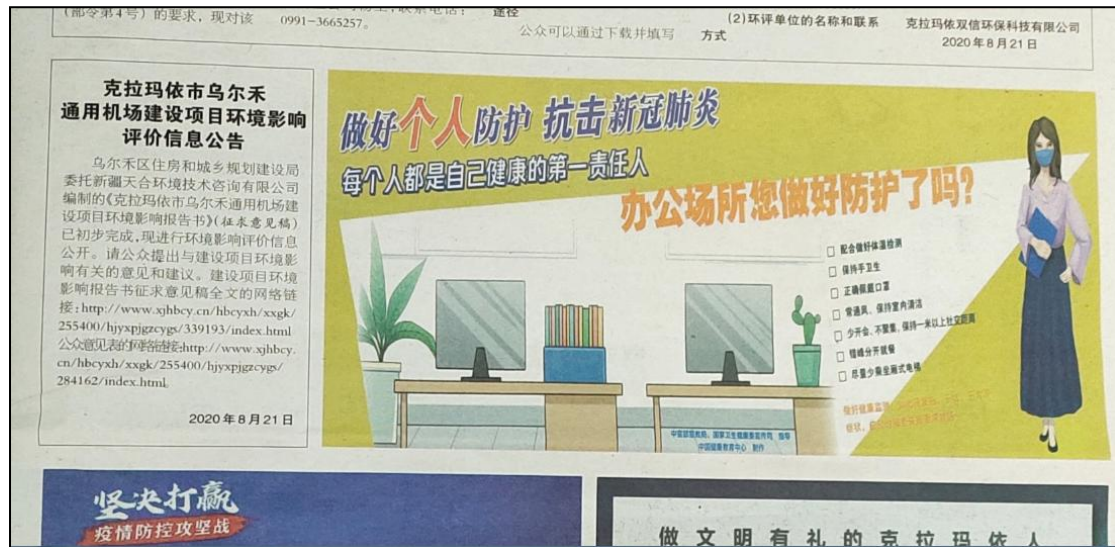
(部令第4号）的要求，现对该 0991-3665257。 途径 公众可以通过下载并填写 方式 (2)环评单位的名称和联系 克拉玛依双信环保科技有限公司 2020年8月21日

克拉玛依市乌尔禾通用机场建设项目环境影响评价信息公告

乌尔禾区住房和城乡规划建设局委托新疆天合环境技术咨询有限公司编制的《克拉玛依市乌尔禾通用机场建设项目环境影响报告书》(征求意见稿)已初步完成，现进行环境影响评价信息公开。请公众提出与建设项目环境影响有关的意见和建议。建设项目环境影响报告书征求意见稿全文的网络链接：http://www.xjhbcy.cn/hbcyxh/xxgk/255400/hjyxpjgzcygs/339193/index.html 公众意见表的网络链接：http://www.xjhbcy.cn/hbcyxh/xxgk/255400/hjyxpjgzcygs/284162/index.html

2020年8月21日

做好个人防护 抗击新冠肺炎
每个人都是自己健康的第一责任人
办公场所您做好防护了吗？

□ 配合做好体温检测
□ 保持手卫生
□ 正确佩戴口罩
□ 常通风，保持室内清洁
□ 少开会、不聚餐，保持一米以上社交距离
□ 错峰分开就餐
□ 尽量少乘坐厢式电梯

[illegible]

中国健康教育中心 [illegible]

坚决打赢
疫情防控攻坚战

做文明有礼的克拉玛依人